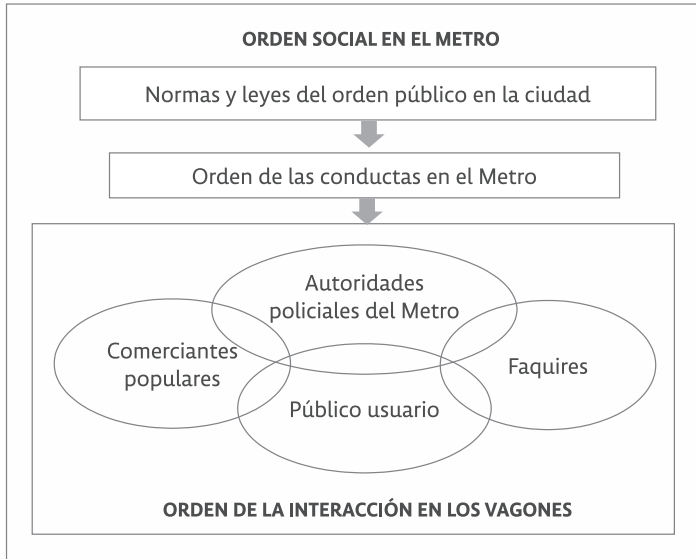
ORDEN SOCIAL EN EL METRO

Normas y leyes del orden público en la ciudad

Orden de las conductas en el Metro

Autoridades policiales del Metro

Comerciantes populares

Faquires

Público usuario

ORDEN DE LA INTERACCIÓN EN LOS VAGONES